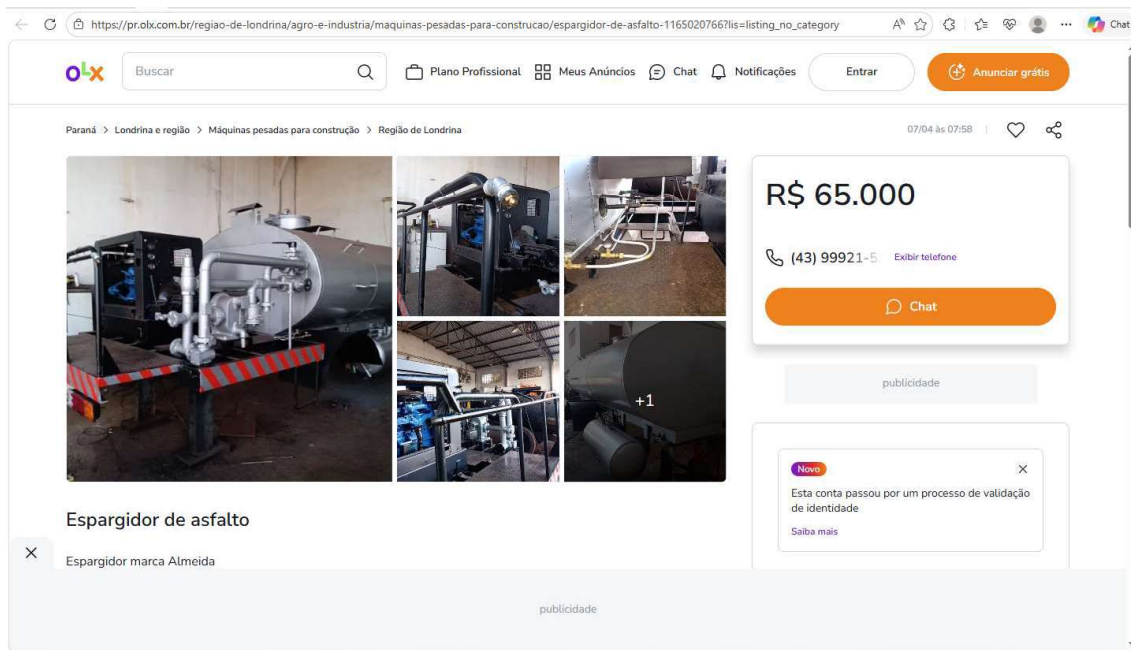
https://pr.olx.com.br/regiao-de-londrina/agro-e-industria/maquinas-pesadas-para-construcao/espargidor-de-asfalto-1165020766?lis=listing_no_category

Chat

olx Buscar

Plano Profissional Meus Anúncios Chat Notificações Entrar Anunciar grátis

Paraná > Londrina e região > Máquinas pesadas para construção > Região de Londrina

07/04 às 07:58

+1

R$ 65.000

(43) 99921-5 Exibir telefone

Chat

publicidade

Novo

Esta conta passou por um processo de validação de identidade

Saiba mais

Espargidor de asfalto

Espargidor marca Almeida

publicidade